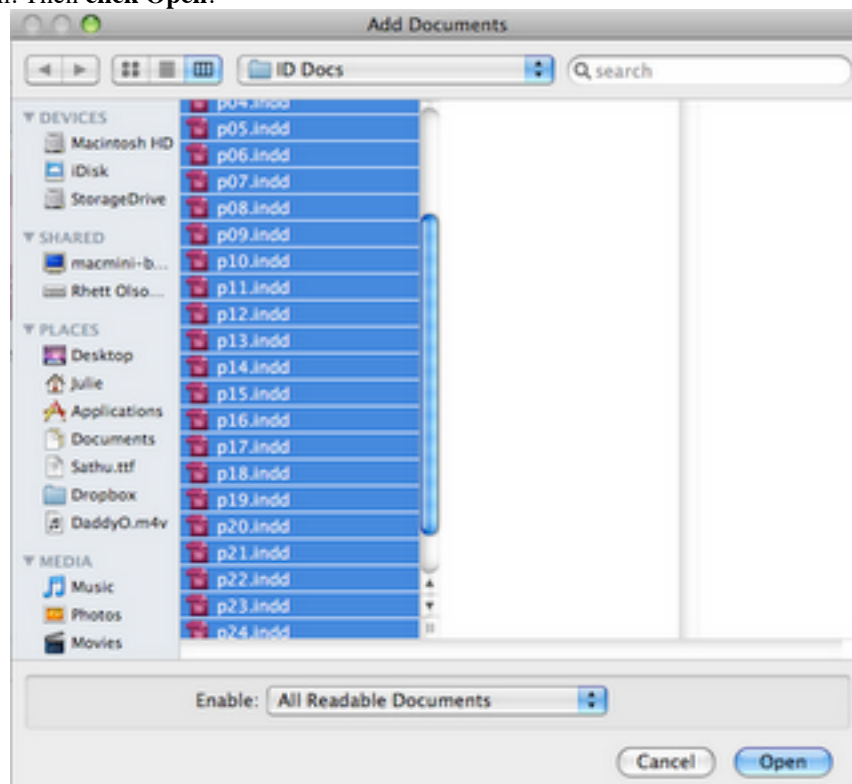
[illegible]. Then click Open.

Add Documents

ID Docs

search

DEVICES
Macintosh HD
iDisk
StorageDrive
SHARED
macmini-b...
Rhett Olso...
PLACES
Desktop
Julie
Applications
Documents
Sathu.ttf
Dropbox
DaddyO.m4v
MEDIA
Music
Photos
Movies

p04.indd
p05.indd
p06.indd
p07.indd
p08.indd
p09.indd
p10.indd
p11.indd
p12.indd
p13.indd
p14.indd
p15.indd
p16.indd
p17.indd
p18.indd
p19.indd
p20.indd
p21.indd
p22.indd
p23.indd
p24.indd

Enable: All Readable Documents

Cancel
Open